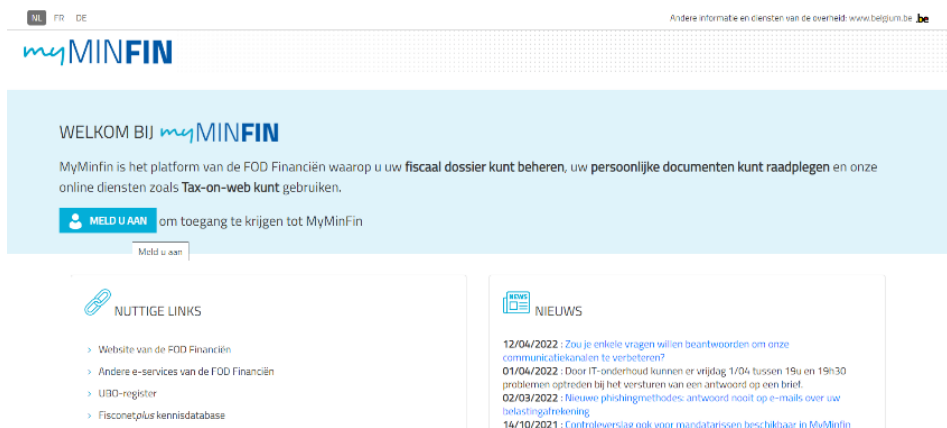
NL FR DE

Andere informatie en diensten van de overheid: www.belgium.be .be

myMINFIN

WELKOM BIJ myMINFIN

MyMinfin is het platform van de FOD Financiën waarop u uw fiscaal dossier kunt beheren, uw persoonlijke documenten kunt raadplegen en onze online diensten zoals Tax-on-web kunt gebruiken.

MELD U AAN om toegang te krijgen tot MyMinFin

Meld u aan

NUTTIGE LINKS

› Website van de FOD Financiën
› Andere e-services van de FOD Financiën
› UBO-register
› Fisconetplus kennisdatabase

NEWS

NIEUWS

12/04/2022 : Zou je enkele vragen willen beantwoorden om onze communicatiekanalen te verbeteren?
01/04/2022 : Door IT-onderhoud kunnen er vrijdag 1/04 tussen 19u en 19h30 problemen optreden bij het versturen van een antwoord op een brief.
02/03/2022 : Nieuwe phishingmethodes: antwoord nooit op e-mails over uw belastingafrekening
14/10/2021 : Controleverslag ook voor mandatarissen beschikbaar in MyMinfin